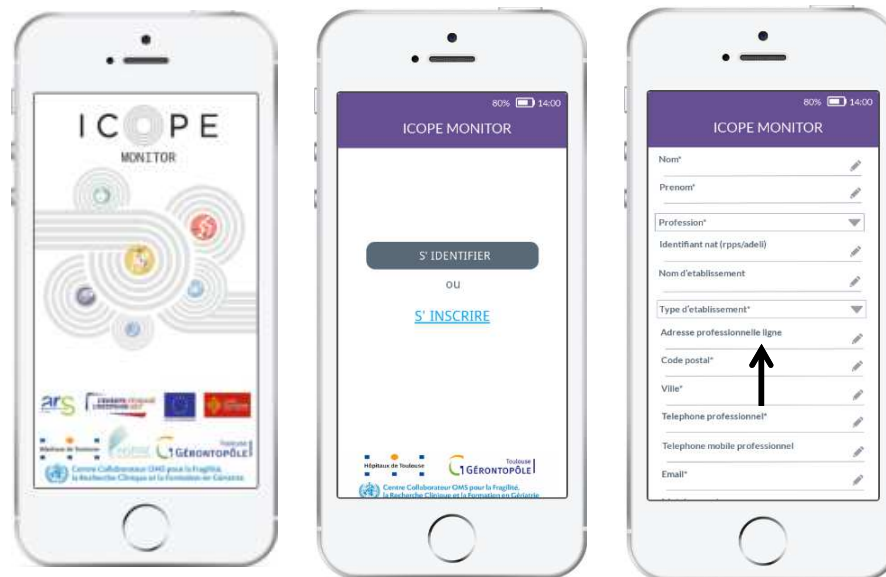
ICOPE
MONITOR

ars

Hôpitaux de Toulouse
Toulouse GÉRONTOPÔLE
Centre Collaborateur OMS pour la Fragilité, la Recherche Clinique et la Formation en Gériatrie

80% 14:00
ICOPE MONITOR

S' IDENTIFIER
ou
S' INSCRIRE

Hôpitaux de Toulouse
Toulouse GÉRONTOPÔLE
Centre Collaborateur OMS pour la Fragilité, la Recherche Clinique et la Formation en Gériatrie

80% 14:00
ICOPE MONITOR
Nom*
Prenom*
Profession*
Identifiant nat (rpps/adeli)
Nom d'etablissement
Type d'etablissement*
Adresse professionnelle ligne
Code postal*
Ville*
Telephone professionnel*
Telephone mobile professionnel
Email*